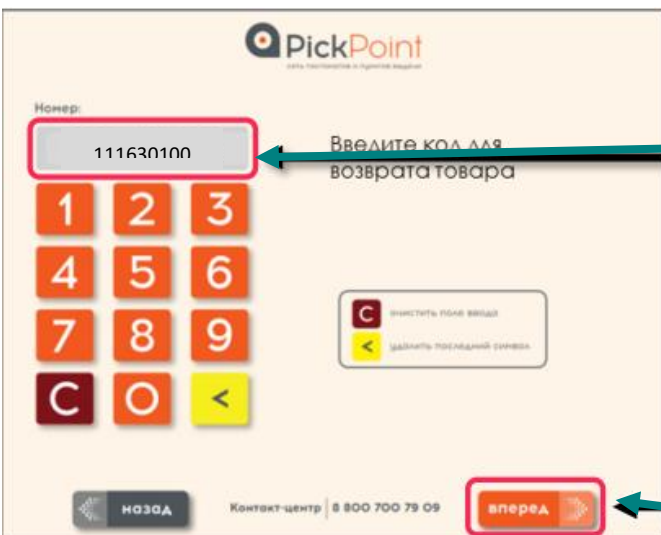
PickPoint
сеть постаматов и пунктов выдачи

Номер:

111630100

Введите код для возврата товара

1 2 3
4 5 6
7 8 9
C O <

C очистить поле ввода
< удалить последний символ

назад

Контакт-центр | 8 800 700 79 09

вперед